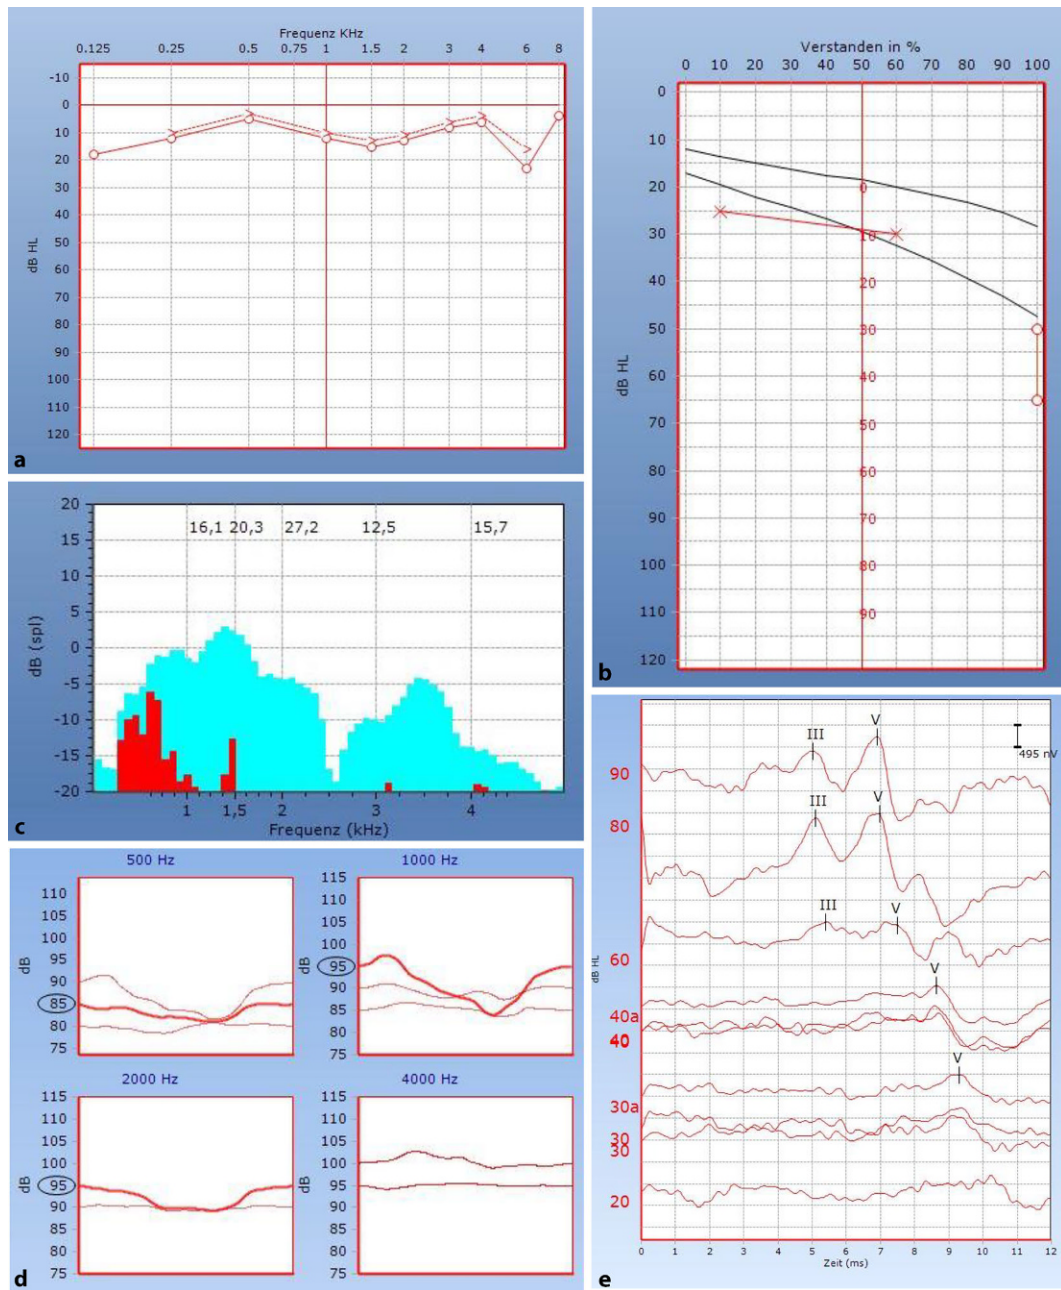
Frequenz KHz
0.125 0.25 0.5 0.75 1 1.5 2 3 4 6 8
dB HL
-10 0 10 20 30 40 50 60 70 80 90 100 110 120
a

Verstanden in %
0 10 20 30 40 50 60 70 80 90 100
dB HL
0 10 20 30 40 50 60 70 80 90 100 110 120
0 10 20 30 40 50 60 70 80 90
b

dB (spl)
20 15 10 5 0 -5 -10 -15 -20
16,1 20,3 27,2 12,5 15,7
1 1,5 2 3 4
Frequenz (kHz)
c

500 Hz
dB
110 105 100 95 90 85 80 75
1000 Hz
dB
115 110 105 100 95 90 85 80 75
2000 Hz
dB
115 110 105 100 95 90 85 80 75
4000 Hz
dB
115 110 105 100 95 90 85 80 75
d

495 nV
III V
90
III V
80
III V
60
V
40a
40
V
30a
30
30
20
dB HL
0 1 2 3 4 5 6 7 8 9 10 11 12
Zeit (ms)
e